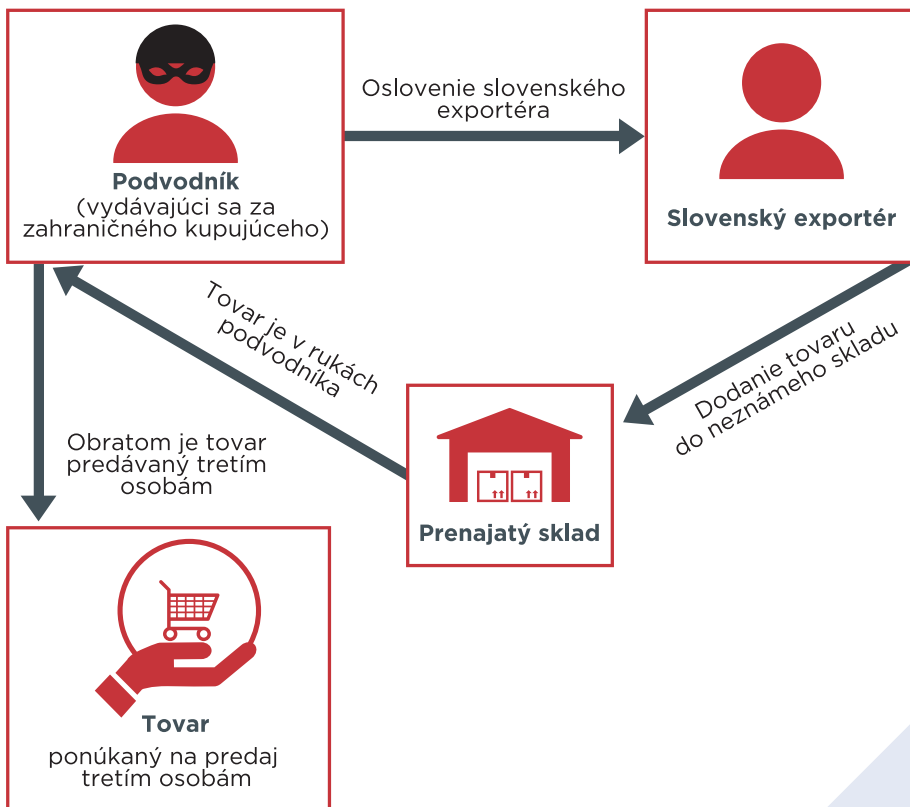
Podvodník
(vydávajúci sa za zahraničného kupujúceho)

Oslovenie slovenského exportéra

Slovenský exportér

Tovar je v rukách podvodníka

Dodanie tovaru do neznámeho skladu

Obratom je tovar predávaný tretím osobám

Prenajatý sklad

Tovar
ponúkaný na predaj tretím osobám